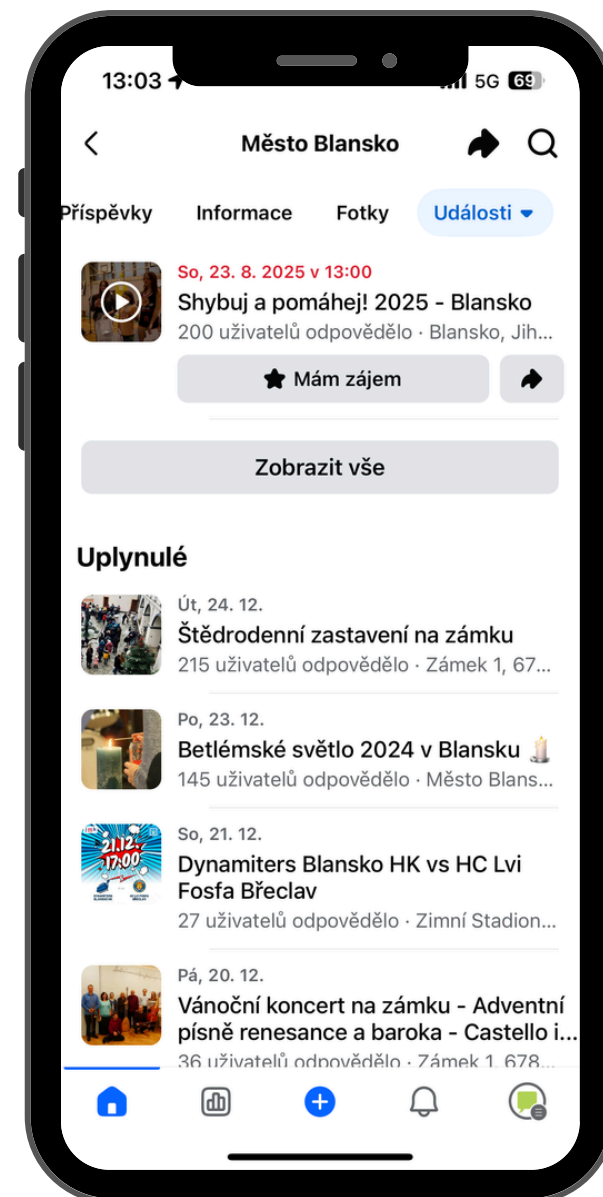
13:03 5G 69

Město Blansko

Příspěvky Informace Fotky Události

So, 23. 8. 2025 v 13:00
Shybuj a pomáhej! 2025 - Blansko
200 uživatelů odpovědělo · Blansko, Jih...

Mám zájem

Zobrazit vše

Uplynulé

Út, 24. 12.
Štědrodenní zastavení na zámku
215 uživatelů odpovědělo · Zámek 1, 67...

Po, 23. 12.
Betlémské světlo 2024 v Blansku 🕯️
145 uživatelů odpovědělo · Město Blans...

So, 21. 12.
Dynamiters Blansko HK vs HC Lvi Fosfa Břeclav
27 uživatelů odpovědělo · Zimní Stadion...

21.12. 17:00

Pá, 20. 12.
Vánoční koncert na zámku - Adventní písně renesance a baroka - Castello i...
36 uživatelů odpovědělo · Zámek 1, 678...